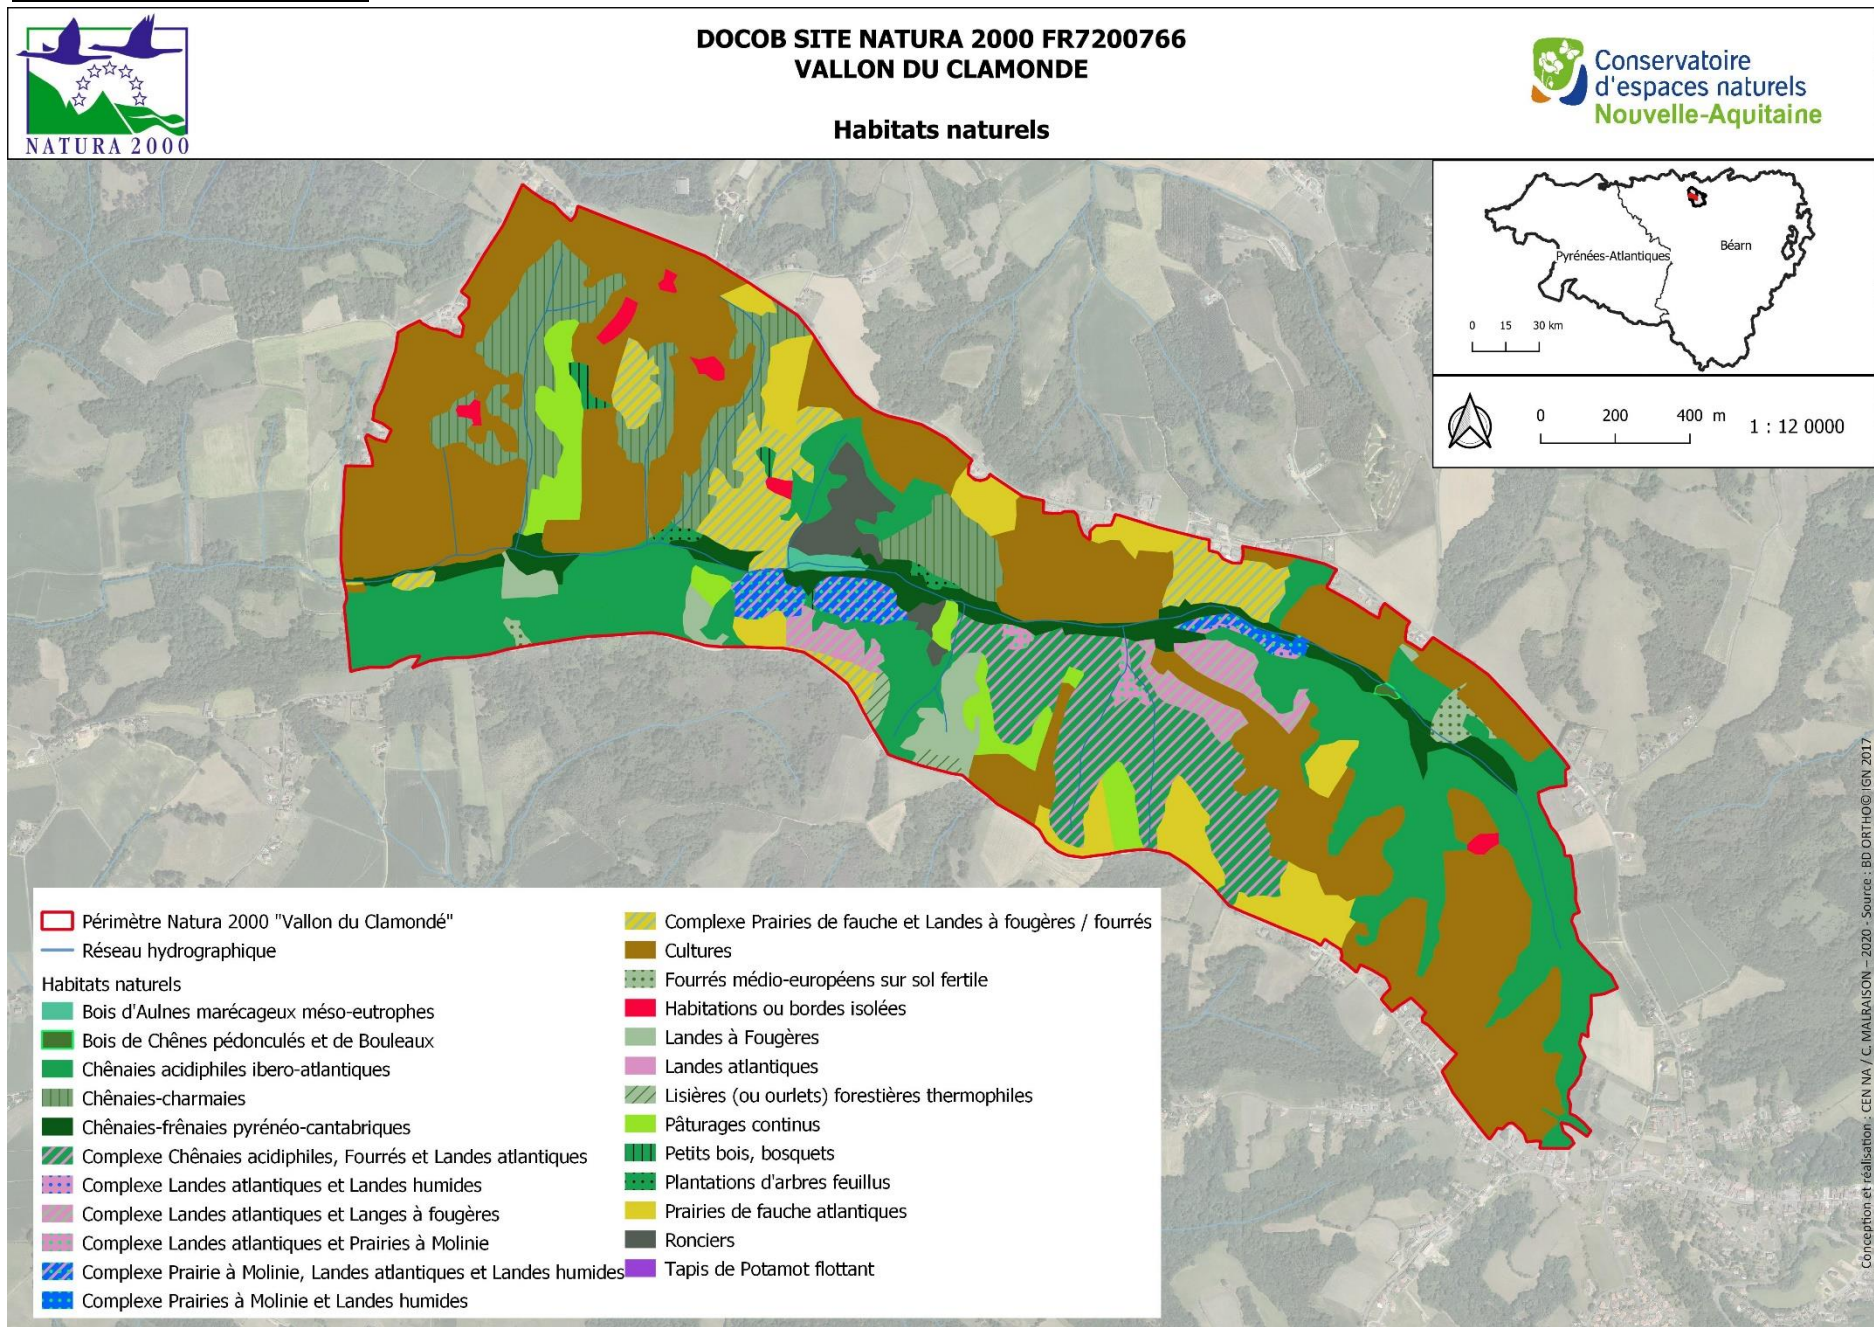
NATURA 2000

DOCOB SITE NATURA 2000 FR7200766
VALLON DU CLAMONDE

Habitats naturels

Conservatoire d'espaces naturels Nouvelle-Aquitaine

Pyrénées-Atlantiques
Béarn
0 15 30 km

0 200 400 m
1 : 12 0000

Périmètre Natura 2000 "Vallon du Clamondé"
Réseau hydrographique
Habitats naturels
Bois d'Aulnes marécageux méso-eutrophes
Bois de Chênes pédonculés et de Bouleaux
Chênaies acidiphiles ibero-atlantiques
Chênaies-charmaies
Chênaies-frênaies pyrénéo-cantabriques
Complexe Chênaies acidiphiles, Fourrés et Landes atlantiques
Complexe Landes atlantiques et Landes humides
Complexe Landes atlantiques et Langes à fougères
Complexe Landes atlantiques et Prairies à Molinie
Complexe Prairie à Molinie, Landes atlantiques et Landes humides
Complexe Prairies à Molinie et Landes humides

Complexe Prairies de fauche et Landes à fougères / fourrés
Cultures
Fourrés médio-européens sur sol fertile
Habitations ou bordes isolées
Landes à Fougères
Landes atlantiques
Lisières (ou ourlets) forestières thermophiles
Pâturages continus
Petits bois, bosquets
Plantations d'arbres feuillus
Prairies de fauche atlantiques
Ronciers
Tapis de Potamot flottant

Conception et réalisation : CEN NA / C. MALRAISON - 2020 - Source : BD ORTHO© IGN 2017